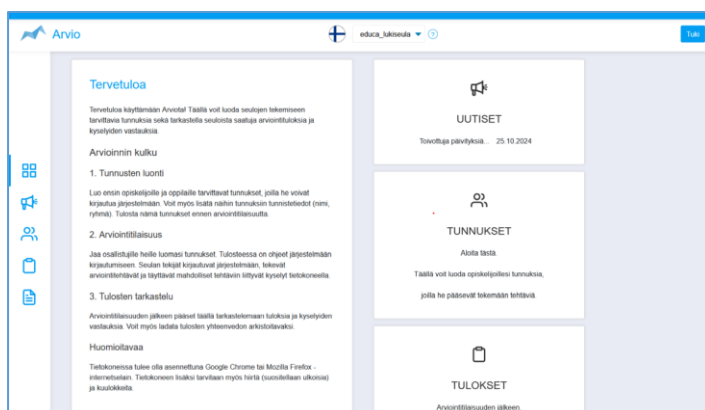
Arvio

educa_lukiseula

Tulo

Tervetuloa

Tervetuloa käyttämään Arviota! Täällä voit luoda seulojen tekemiseen tarvittavia tunnuksia sekä tarkastella seulosta saatuja arviointituloksia ja kyselyiden vastauksia.

Arvioinnin kulku

1. Tunnusten luonti

Luo ensin opiskelijoille ja oppilaille tarvittavat tunnukset, joilla he voivat kirjautua järjestelmään. Voit myös lisätä näihin tunnuksiin tunnistetiedot (nimi, ryhmä). Tulosta nämä tunnukset ennen arviointitilaisuutta.

2. Arviointitilaisuus

Jaa osallistujille heille luomasi tunnukset. Tulosteessa on ohjeet järjestelmään kirjautumiseen. Seulan tekijät kirjautuvat järjestelmään, tekevät arviointitehtävät ja täyttävät mahdolliset tehtäviin liittyvät kyselyt tietokoneella.

3. Tulosten tarkastelu

Arviointitilaisuuden jälkeen pääset täältä tarkastelemaan tuloksia ja kyselyiden vastauksia. Voit myös ladata tulosten yhteenvedon arkistoitavaksi.

Huomioitavaa

Tietokoneissa tulee olla asennettuna Google Chrome tai Mozilla Firefox -internetselain. Tietokoneen lisäksi tarvitaan myös hiirtä (suositellaan ulkoisia) ja kuulokkeita.

UUTISET

Toivottuja päivityksiä... 25.10.2024

TUNNUKSET

Aloita tästä.

Täällä voit luoda opiskelijoillesi tunnuksia,

joilla he pääsevät tekemään tehtäviä.

TULOKSET

Arviointitilaisuuden jälkeen